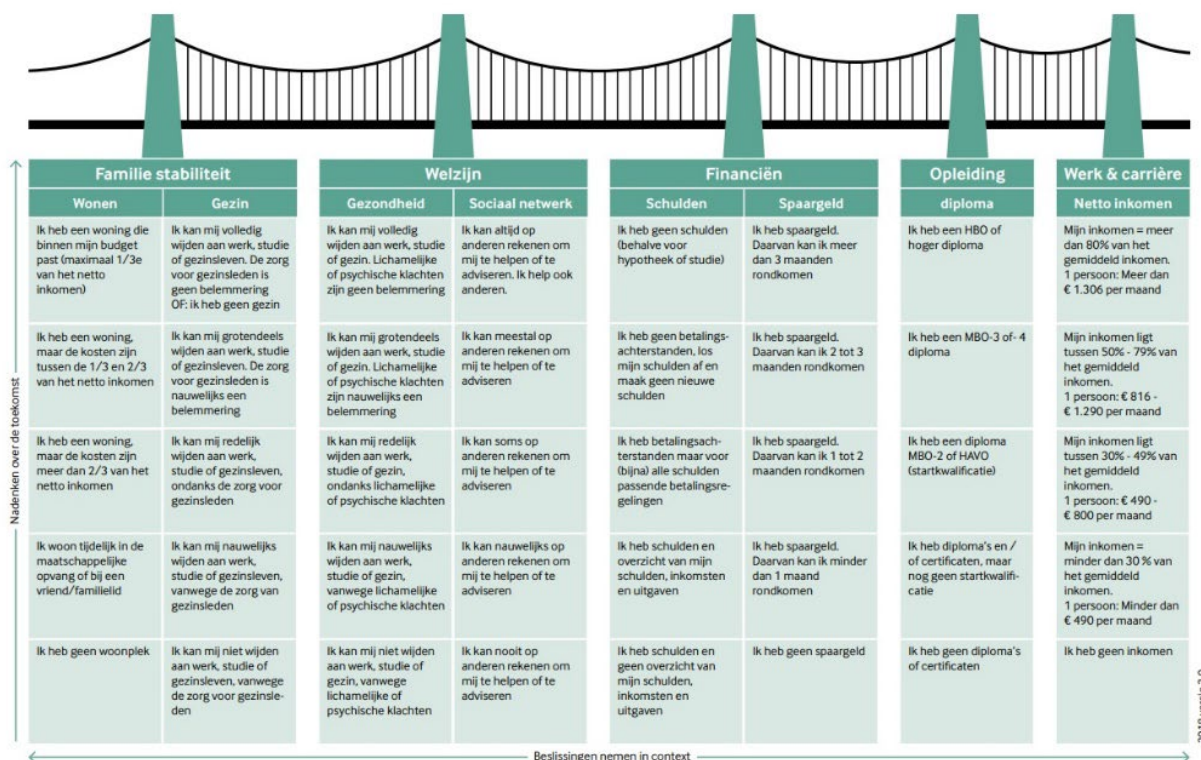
Nadenken over de toekomst

| Familie stabiliteit | | Welzijn | | Financiën | | Opleiding | Werk & carrière |
|---|---|---|---|---|---|---|---|
| Wonen | Gezin | Gezondheid | Sociaal netwerk | Schulden | Spaargeld | diploma | Netto inkomen |
| Ik heb een woning die binnen mijn budget past (maximaal 1/3e van het netto inkomen) | Ik kan mij volledig wijden aan werk, studie of gezinsleven. De zorg voor gezinsleden is geen belemmering OF: ik heb geen gezin | Ik kan mij volledig wijden aan werk, studie of gezin. Lichamelijke of psychische klachten zijn geen belemmering | Ik kan altijd op anderen rekenen om mij te helpen of te adviseren. Ik help ook anderen. | Ik heb geen schulden (behalve voor hypotheek of studie) | Ik heb spaargeld. Daarvan kan ik meer dan 3 maanden rondkomen | Ik heb een HBO of hoger diploma | Mijn inkomen = meer dan 80% van het gemiddeld inkomen. 1 persoon: Meer dan € 1.306 per maand |
| Ik heb een woning, maar de kosten zijn tussen de 1/3 en 2/3 van het netto inkomen | Ik kan mij grotendeels wijden aan werk, studie of gezinsleven. De zorg voor gezinsleden is nauwelijks een belemmering | Ik kan mij grotendeels wijden aan werk, studie of gezin. Lichamelijke of psychische klachten zijn nauwelijks een belemmering | Ik kan meestal op anderen rekenen om mij te helpen of te adviseren | Ik heb geen betalingsachterstanden, los mijn schulden af en maak geen nieuwe schulden | Ik heb spaargeld. Daarvan kan ik 2 tot 3 maanden rondkomen | Ik heb een MBO-3 of- 4 diploma | Mijn inkomen ligt tussen 50% - 79% van het gemiddeld inkomen. 1 persoon: € 816 - € 1.290 per maand |
| Ik heb een woning, maar de kosten zijn meer dan 2/3 van het netto inkomen | Ik kan mij redelijk wijden aan werk, studie of gezinsleven, ondanks de zorg voor gezinsleden | Ik kan mij redelijk wijden aan werk, studie of gezin, ondanks lichamelijke of psychische klachten | Ik kan soms op anderen rekenen om mij te helpen of te adviseren | Ik heb betalingsachterstanden maar voor (bijna) alle schulden passende betalingsregelingen | Ik heb spaargeld. Daarvan kan ik 1 tot 2 maanden rondkomen | Ik heb een diploma MBO-2 of HAVO (startkwalificatie) | Mijn inkomen ligt tussen 30% - 49% van het gemiddeld inkomen. 1 persoon: € 490 - € 800 per maand |
| Ik woon tijdelijk in de maatschappelijke opvang of bij een vriend/familielid | Ik kan mij nauwelijks wijden aan werk, studie of gezinsleven, vanwege de zorg van gezinsleden | Ik kan mij nauwelijks wijden aan werk, studie of gezin, vanwege lichamelijke of psychische klachten | Ik kan nauwelijks op anderen rekenen om mij te helpen of te adviseren | Ik heb schulden en overzicht van mijn schulden, inkomsten en uitgaven | Ik heb spaargeld. Daarvan kan ik minder dan 1 maand rondkomen | Ik heb diploma's en / of certificaten, maar nog geen startkwalificatie | Mijn inkomen = minder dan 30 % van het gemiddeld inkomen. 1 persoon: Minder dan € 490 per maand |
| Ik heb geen woonplek | Ik kan mij niet wijden aan werk, studie of gezinsleven, vanwege de zorg voor gezinsleden | Ik kan mij niet wijden aan werk, studie of gezin, vanwege lichamelijke of psychische klachten | Ik kan nooit op anderen rekenen om mij te helpen of te adviseren | Ik heb schulden en geen overzicht van mijn schulden, inkomsten en uitgaven | Ik heb geen spaargeld | Ik heb geen diploma's of certificaten | Ik heb geen inkomen |

Beslissingen nemen in context

2018 versie 3.0